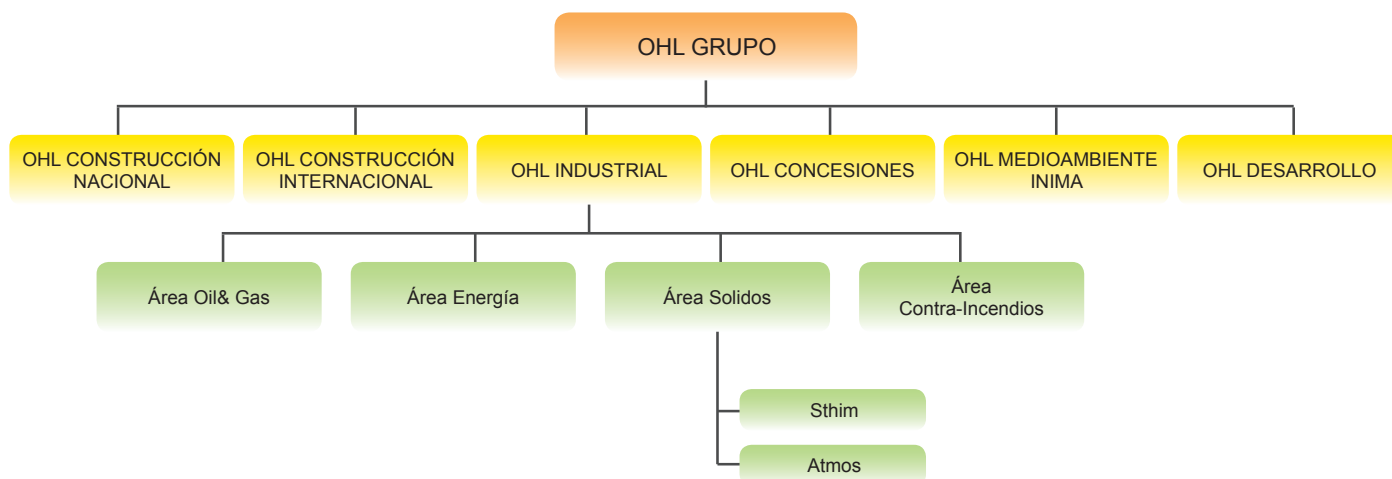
OHL GRUPO

OHL CONSTRUCCIÓN NACIONAL

OHL CONSTRUCCIÓN INTERNACIONAL

OHL INDUSTRIAL

OHL CONCESIONES

OHL MEDIOAMBIENTE INIMA

OHL DESARROLLO

Área Oil& Gas

Área Energía

Área Solidos

Área Contra-Incendios

Sthim

Atmos